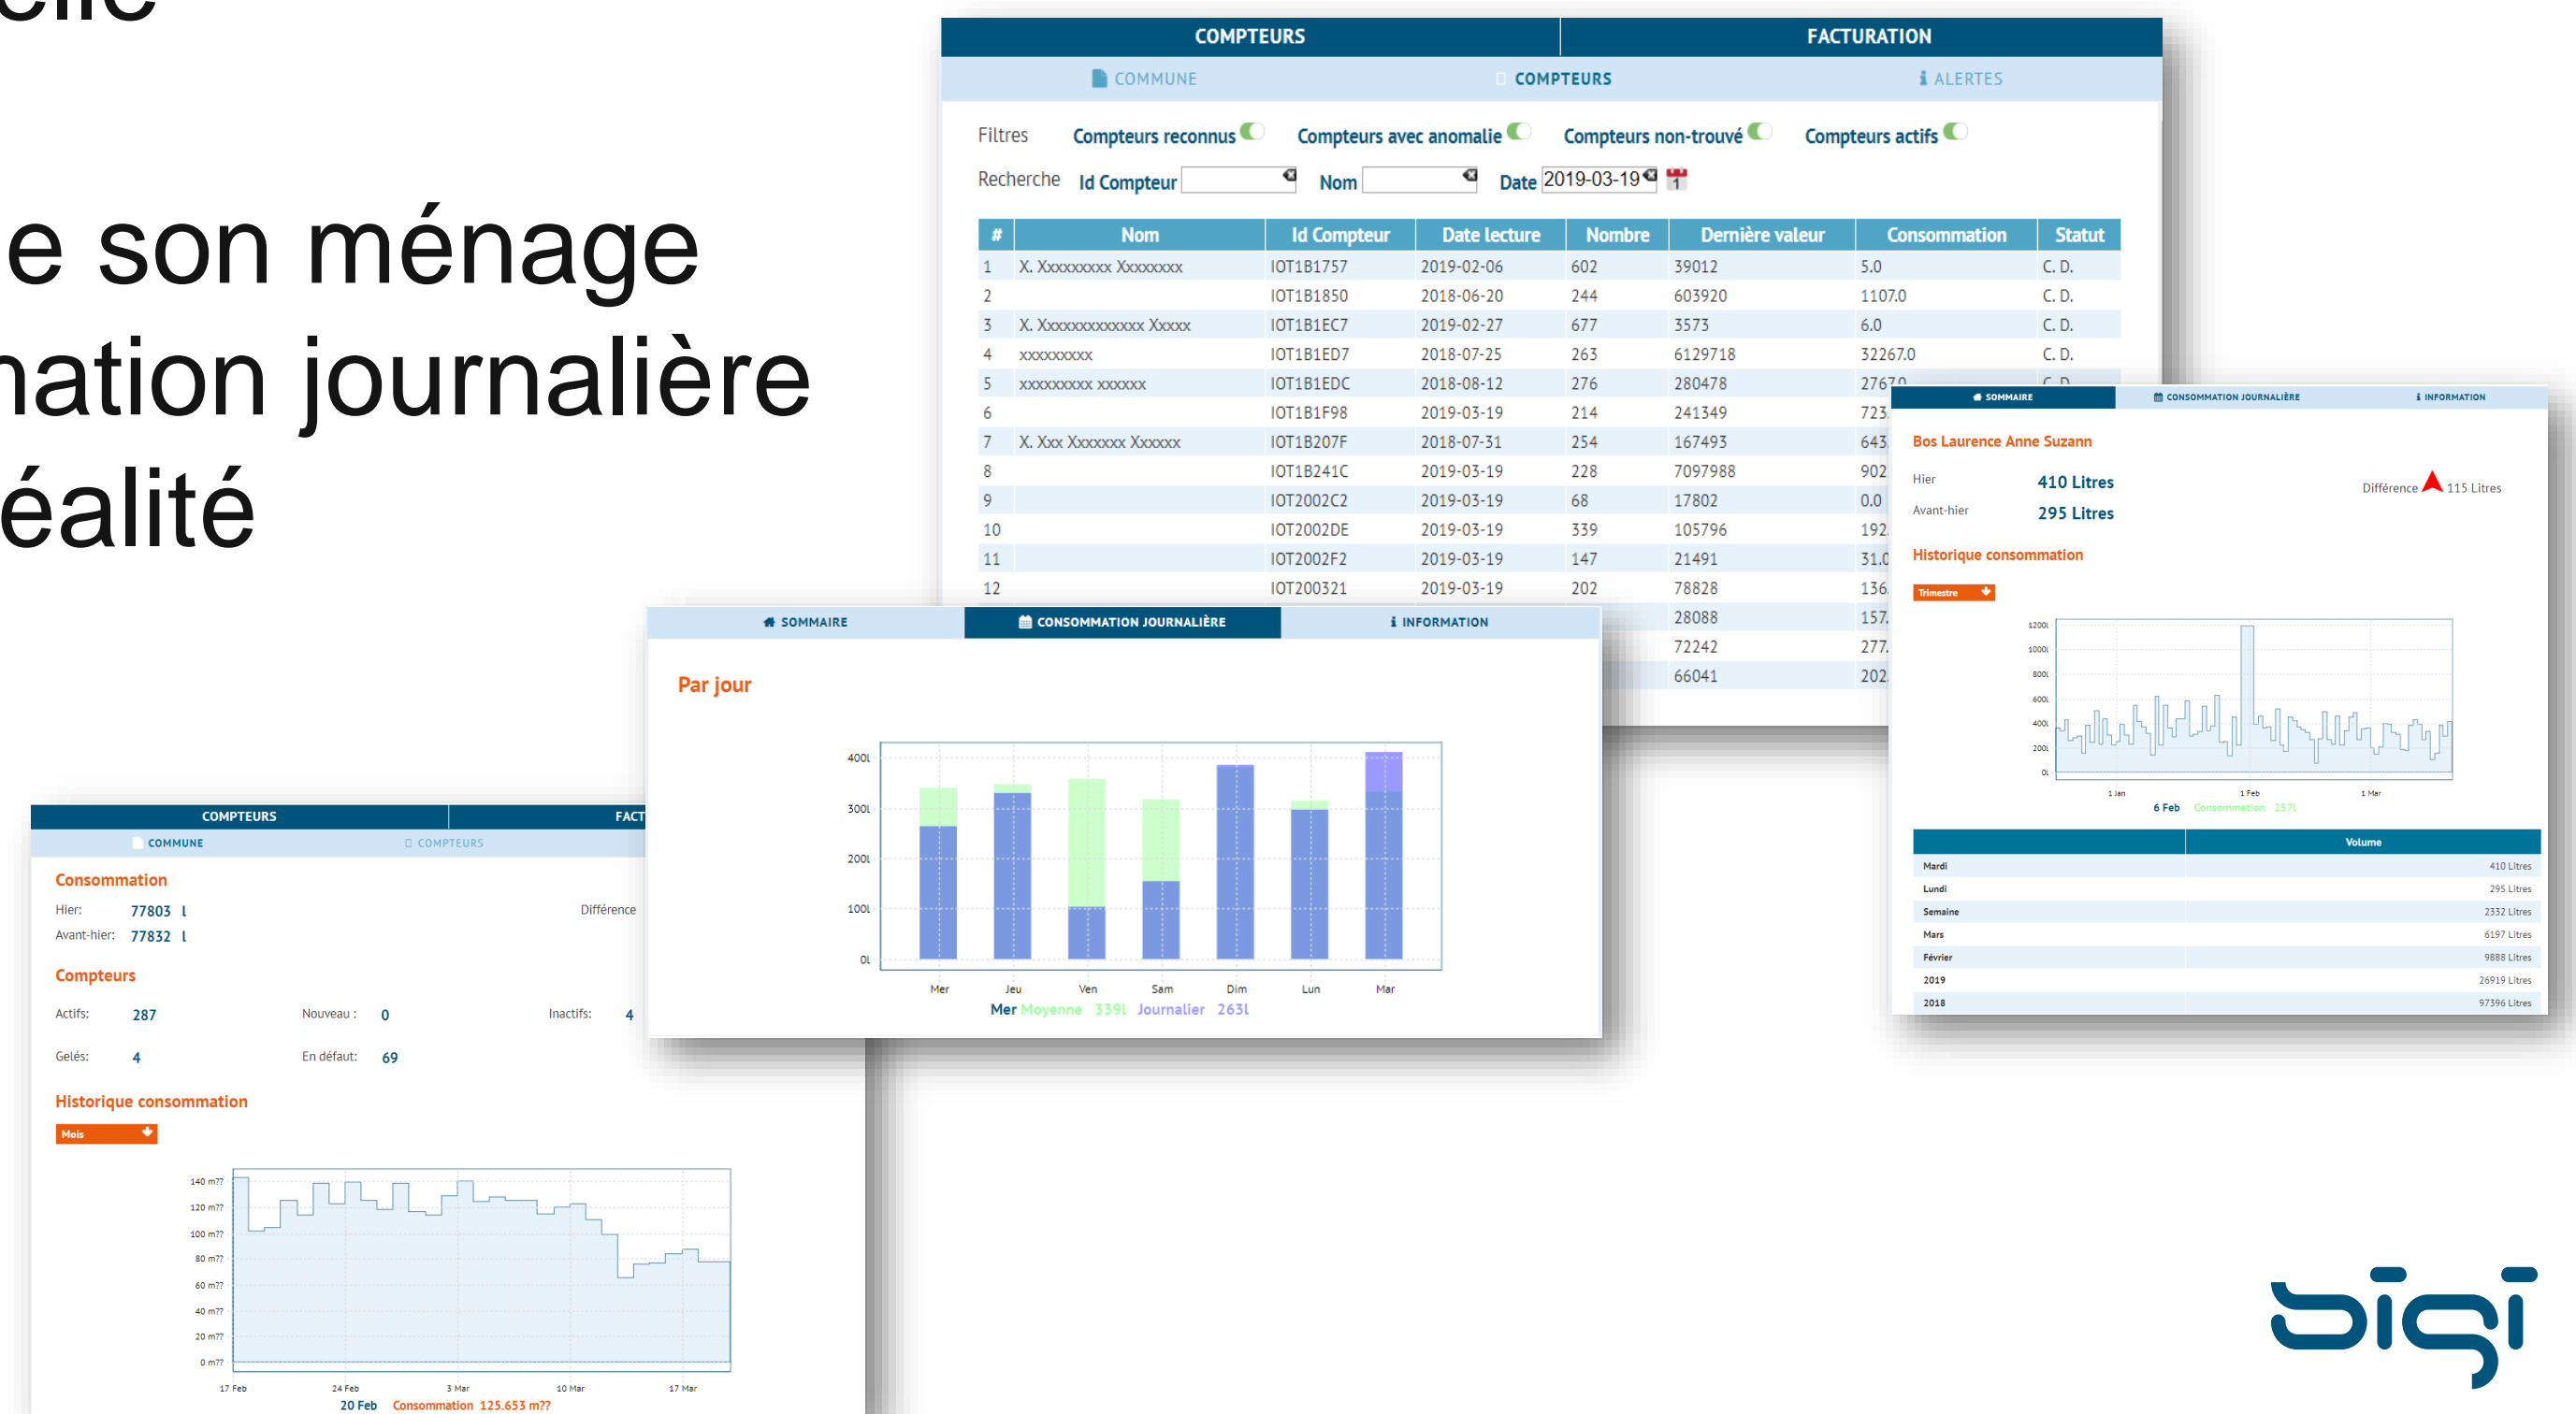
e son ménage
nation journalière
éalité

COMPTEURS | FACTURATION

COMMUNE | COMPTEURS | ALERTES

Filtres Compteurs reconnus Compteurs avec anomalie Compteurs non-trouvé Compteurs actifs

Recherche Id Compteur Nom Date 2019-03-19

| # | Nom | Id Compteur | Date lecture | Nombre | Dernière valeur | Consommation | Statut |
|---|---|---|---|---|---|---|---|
| 1 | X. Xxxxxxxxx Xxxxxxxx | IOT1B1757 | 2019-02-06 | 602 | 39012 | 5.0 | C. D. |
| 2 | | IOT1B1850 | 2018-06-20 | 244 | 603920 | 1107.0 | C. D. |
| 3 | X. Xxxxxxxxxxxxx Xxxxx | IOT1B1EC7 | 2019-02-27 | 677 | 3573 | 6.0 | C. D. |
| 4 | xxxxxxxxx | IOT1B1ED7 | 2018-07-25 | 263 | 6129718 | 32267.0 | C. D. |
| 5 | xxxxxxxxx xxxxxx | IOT1B1EDC | 2018-08-12 | 276 | 280478 | 2767.0 | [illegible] |
| 6 | | IOT1B1F98 | 2019-03-19 | 214 | 241349 | 723 | |
| 7 | X. Xxx Xxxxxxx Xxxxxx | IOT1B207F | 2018-07-31 | 254 | 167493 | 643 | |
| 8 | | IOT1B241C | 2019-03-19 | 228 | 7097988 | 902 | |
| 9 | | IOT2002C2 | 2019-03-19 | 68 | 17802 | 0.0 | |
| 10 | | IOT2002DE | 2019-03-19 | 339 | 105796 | 192 | |
| 11 | | IOT2002F2 | 2019-03-19 | 147 | 21491 | 31.0 | |
| 12 | | IOT200321 | 2019-03-19 | 202 | 78828 | 136 | |
| | | | | | 28088 | 157 | |
| | | | | | 72242 | 277 | |
| | | | | | 66041 | 202 | |

SOMMAIRE | CONSOMMATION JOURNALIÈRE | INFORMATION

Bos Laurence Anne Suzann

Hier 410 Litres
Avant-hier 295 Litres
Différence 115 Litres

Historique consommation
Trimestre

1200l 1000l 800l 600l 400l 200l 0l
1 Jan 1 Feb 1 Mar
6 Feb Consommation 257l

| | Volume |
|---|---|
| Mardi | 410 Litres |
| Lundi | 295 Litres |
| Semaine | 2332 Litres |
| Mars | 6197 Litres |
| Février | 9888 Litres |
| 2019 | 26919 Litres |
| 2018 | 97396 Litres |

SOMMAIRE | CONSOMMATION JOURNALIÈRE | INFORMATION

Par jour

400l 300l 200l 100l 0l
Mer Jeu Ven Sam Dim Lun Mar
Mer Moyenne 339l Journalier 263l

COMPTEURS | FACT
COMMUNE | COMPTEURS

Consommation
Hier: 77803 l
Avant-hier: 77832 l
Différence

Compteurs
Actifs: 287 Nouveau : 0 Inactifs: 4
Gelés: 4 En défaut: 69

Historique consommation
Mois

140 m?? 120 m?? 100 m?? 80 m?? 60 m?? 40 m?? 20 m?? 0 m??
17 Feb 24 Feb 3 Mar 10 Mar 17 Mar
20 Feb Consommation 125.653 m??

sigi